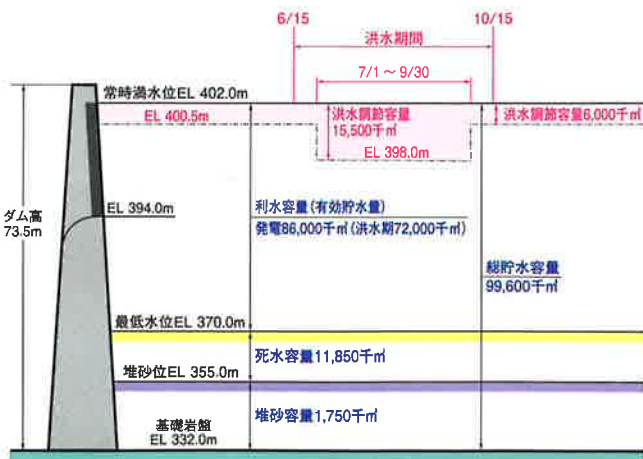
6/15

10/15

洪水期間

7/1 ~ 9/30

常時満水位EL 402.0m

EL 400.5m

洪水調節容量
15,500千㎥

洪水調節容量6,000千㎥

EL 398.0m

ダム高
73.5m

EL 394.0m

利水容量(有効貯水量)
発電86,000千㎥(洪水期72,000千㎥)

総貯水容量
99,600千㎥

最低水位EL 370.0m

死水容量11,850千㎥

堆砂位EL 355.0m

堆砂容量1,750千㎥

基礎岩盤
EL 332.0m